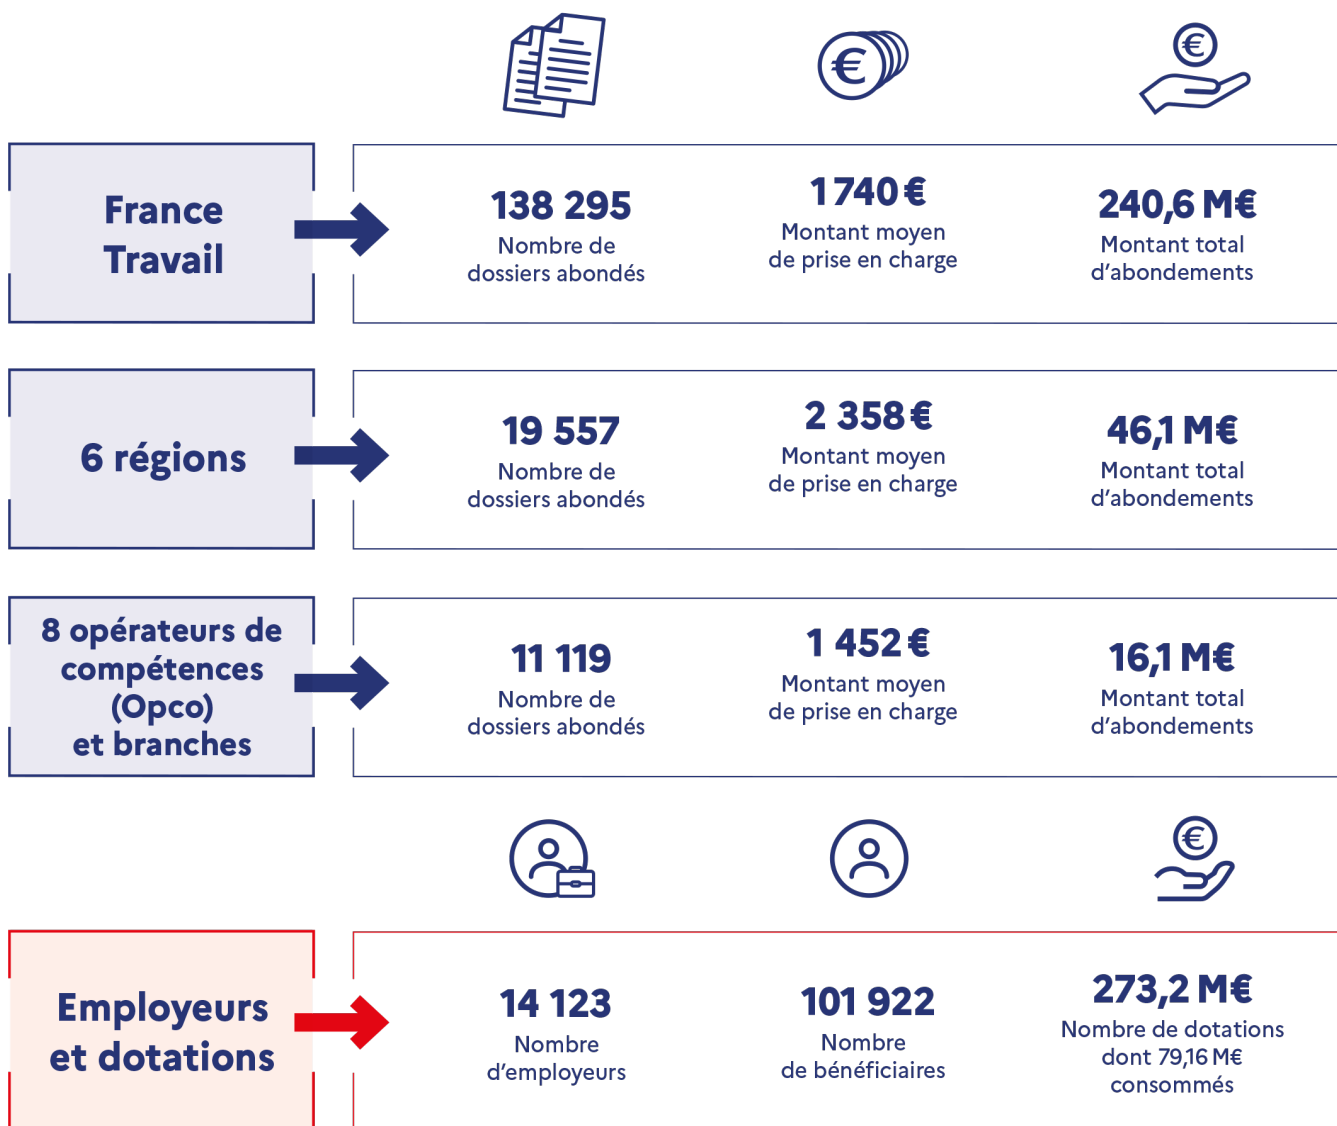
France Travail

138 295
Nombre de dossiers abondés

1 740 €
Montant moyen de prise en charge

240,6 M€
Montant total d'abondements

6 régions

19 557
Nombre de dossiers abondés

2 358 €
Montant moyen de prise en charge

46,1 M€
Montant total d'abondements

8 opérateurs de compétences (Opco) et branches

11 119
Nombre de dossiers abondés

1 452 €
Montant moyen de prise en charge

16,1 M€
Montant total d'abondements

Employeurs et dotations

14 123
Nombre d'employeurs

101 922
Nombre de bénéficiaires

273,2 M€
Nombre de dotations dont 79,16 M€ consommés